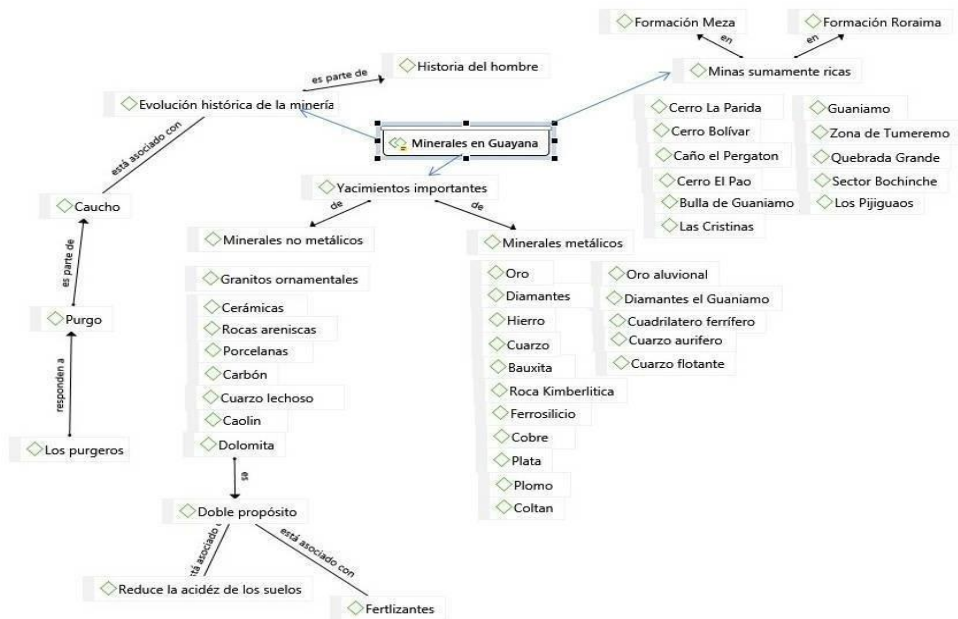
Formación Meza

Formación Roraima

en

en

Historia del hombre

es parte de

Evolución histórica de la minería

Minas sumamente ricas

Minerales en Guayana

está asociado con

Cerro La Parida

Cerro Bolívar

Caño el Pergaton

Cerro El Pao

Bulla de Guaniamo

Las Cristinas

Guaniamo

Zona de Tumeremo

Quebrada Grande

Sector Bochinche

Los Pijiguaos

Caucho

Yacimientos importantes

de

de

es parte de

Minerales no metálicos

Minerales metálicos

Granitos ornamentales

Cerámicas

Rocas areniscas

Porcelanas

Carbón

Cuarzo lechoso

Caolin

Dolomita

Purgo

responden a

Los purgeros

Oro

Diamantes

Hierro

Cuarzo

Bauxita

Roca Kimberlitica

Ferrosilicio

Cobre

Plata

Plomo

Coltan

Oro aluvional

Diamantes el Guaniamo

Cuadrilatero ferrífero

Cuarzo aurifero

Cuarzo flotante

es

Doble propósito

stá asociado c

está asociado con

Reduce la acidéz de los suelos

Fertlizantes